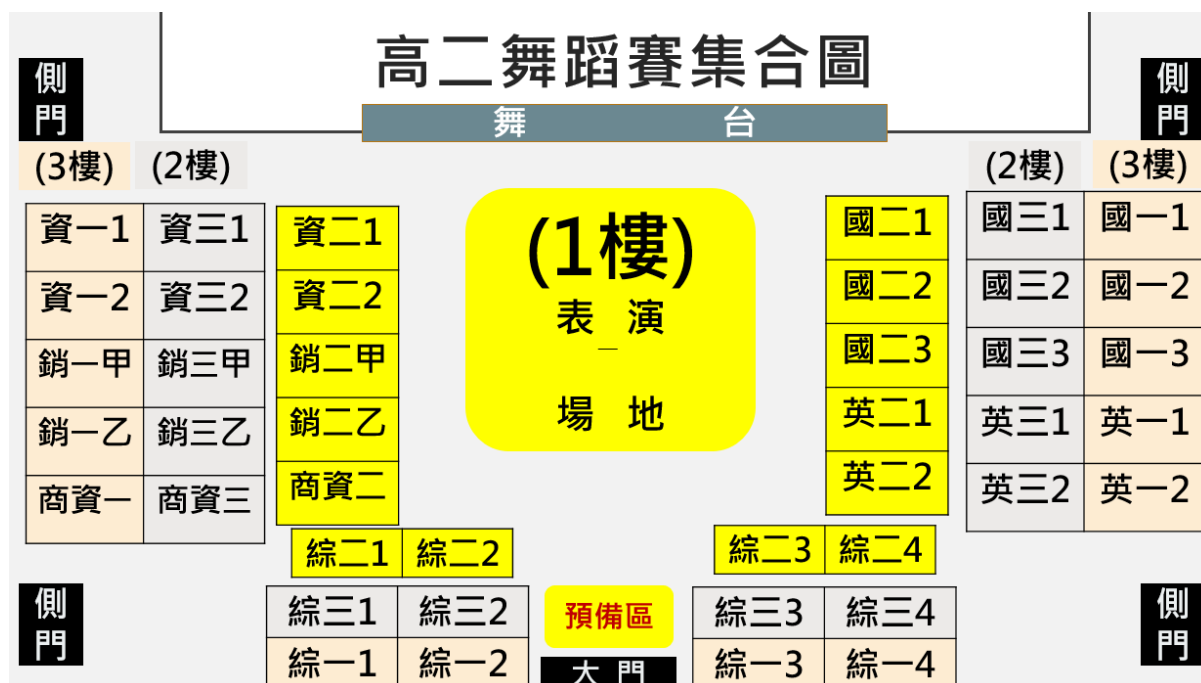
高二舞蹈賽集合圖

舞 台

側門

側門

(3樓) (2樓)

| 資一1 | 資三1 |
|---|---|
| 資一2 | 資三2 |
| 銷一甲 | 銷三甲 |
| 銷一乙 | 銷三乙 |
| 商資一 | 商資三 |

資二1
資二2
銷二甲
銷二乙
商資二

(1樓)
表 演
—
場 地

國二1
國二2
國二3
英二1
英二2

(2樓) (3樓)

| 國三1 | 國一1 |
|---|---|
| 國三2 | 國一2 |
| 國三3 | 國一3 |
| 英三1 | 英一1 |
| 英三2 | 英一2 |

| 綜二1 | 綜二2 |
|---|---|

| 綜二3 | 綜二4 |
|---|---|

側門

| 綜三1 | 綜三2 |
|---|---|
| 綜一1 | 綜一2 |

預備區

大 門

| 綜三3 | 綜三4 |
|---|---|
| 綜一3 | 綜一4 |

側門